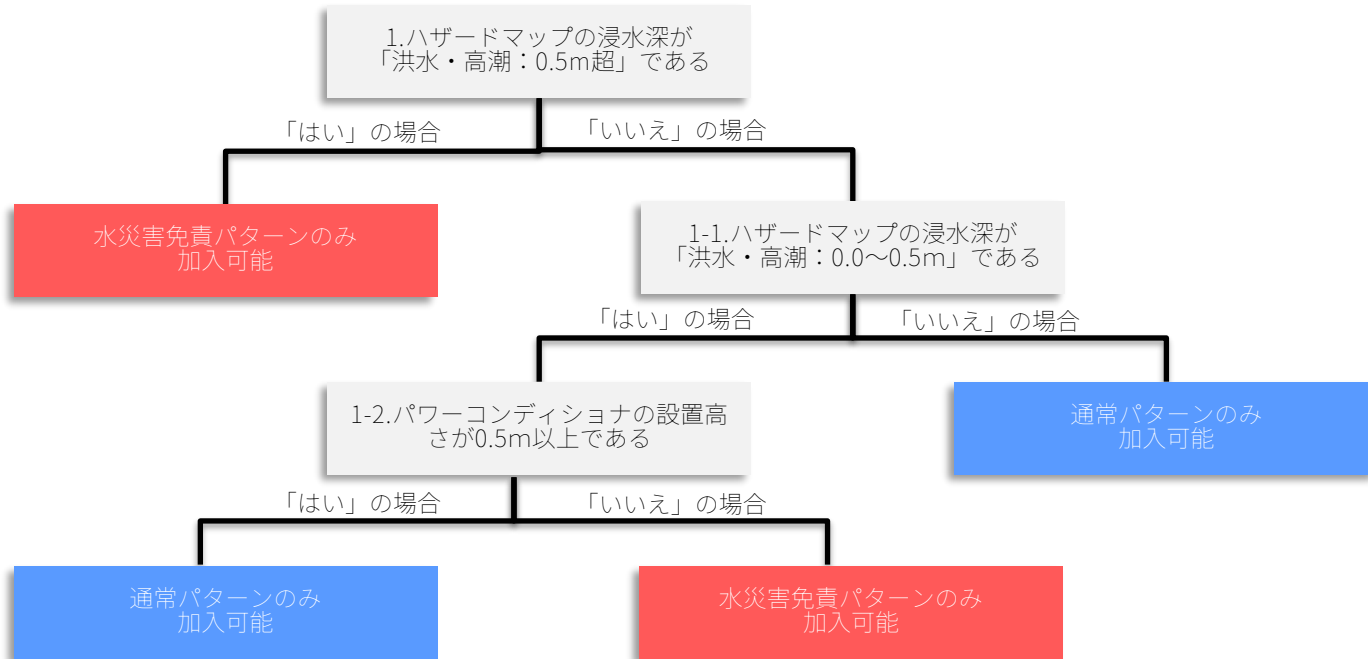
1.ハザードマップの浸水深が「洪水・高潮：0.5m超」である

「はい」の場合

「いいえ」の場合

水災害免責パターンのみ加入可能

1-1.ハザードマップの浸水深が「洪水・高潮：0.0～0.5m」である

「はい」の場合

「いいえ」の場合

1-2.パワーコンディショナの設置高さが0.5m以上である

通常パターンのみ加入可能

「はい」の場合

「いいえ」の場合

通常パターンのみ加入可能

水災害免責パターンのみ加入可能